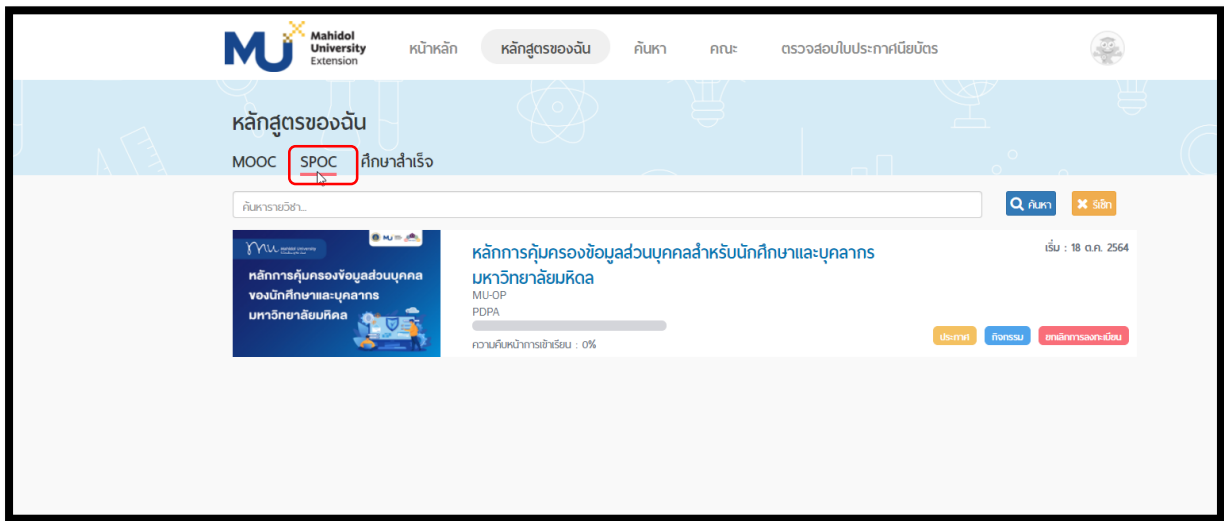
MU Mahidol University Extension

หน้าหลัก หลักสูตรของฉัน ค้นหา คณะ ตรวจสอบใบประกาศนียบัตร

หลักสูตรของฉัน

MOOC SPOC ศึกษาสำเร็จ

ค้นหารายวิชา...

ค้นหา รีเซ็ท

mu Mahidol University

หลักการคุ้มครองข้อมูลส่วนบุคคลของนักศึกษาและบุคลากรมหาวิทยาลัยมหิดล

หลักการคุ้มครองข้อมูลส่วนบุคคลสำหรับนักศึกษาและบุคลากรมหาวิทยาลัยมหิดล

MU-OP

PDPA

ความคืบหน้าการเข้าเรียน : 0%

เริ่ม : 18 ต.ค. 2564

ประกาศ กิจกรรม ยกเลิกการลงทะเบียน